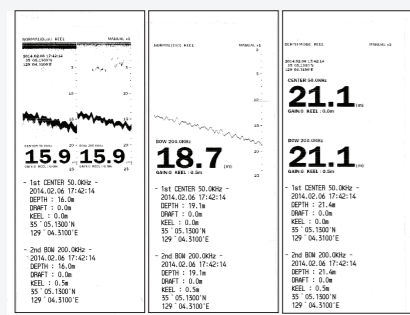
NORMAL(DUAL) KEEL MANUAL +1
2014.02.06 17:42:14
35°05.1300'N
129°04.3100'E
15.9 15.9

- 1st CENTER 50.0KHz -
2014.02.06 17:42:14
DEPTH : 16.0m
DRAFT : 0.0m
KEEL : 0.0m
35°05.1300'N
129°04.3100'E

- 2nd BOW 200.0KHz -
2014.02.06 17:42:14
DEPTH : 16.0m
DRAFT : 0.0m
KEEL : 0.5m
35°05.1300'N
129°04.3100'E

NORMAL(DUAL) KEEL MANUAL +1
BOW 200.0KHz
18.7 (m)
GAIN:0 KEEL : 0.5m

- 1st CENTER 50.0KHz -
2014.02.06 17:42:14
DEPTH : 19.1m
DRAFT : 0.0m
KEEL : 0.0m
35°05.1300'N
129°04.3100'E

- 2nd BOW 200.0KHz -
2014.02.06 17:42:14
DEPTH : 19.1m
DRAFT : 0.0m
KEEL : 0.5m
35°05.1300'N
129°04.3100'E

DIGIT(DUAL) KEEL MANUAL +1
2014.02.06 17:42:14
35°05.1300'N
129°04.3100'E
CENTER 50.0KHz
21.1 (m)
GAIN:0 KEEL : 0.0m
BOW 200.0KHz
21.1 (m)
GAIN:0 KEEL : 0.5m

- 1st CENTER 50.0KHz -
2014.02.06 17:42:14
DEPTH : 21.4m
DRAFT : 0.0m
KEEL : 0.0m
35°05.1300'N
129°04.3100'E

- 2nd BOW 200.0KHz -
2014.02.06 17:42:14
DEPTH : 21.4m
DRAFT : 0.0m
KEEL : 0.5m
35°05.1300'N
129°04.3100'E